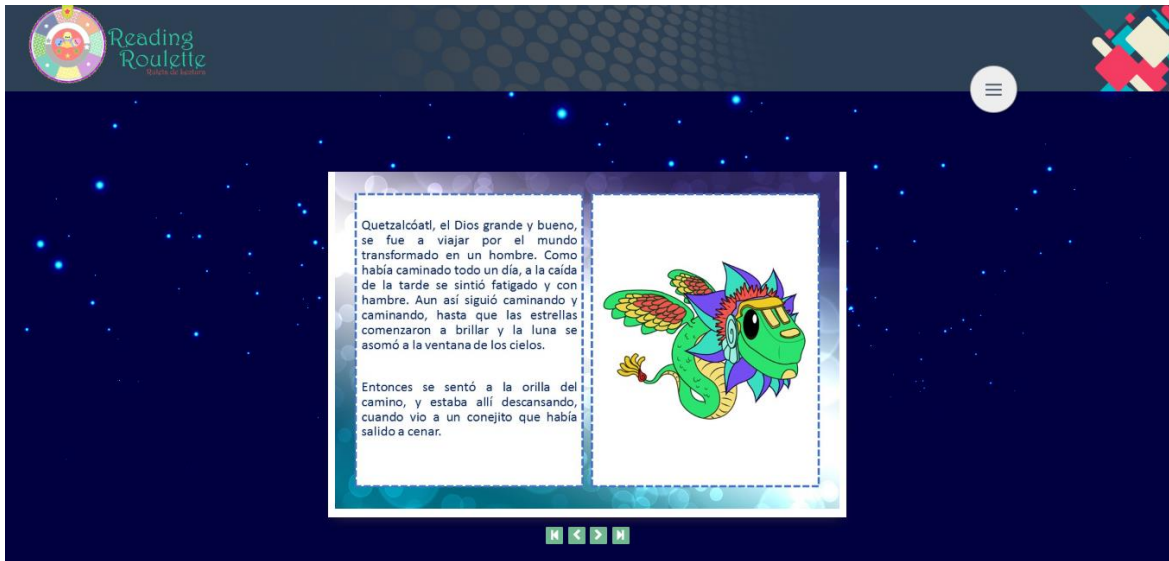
Reading Roulette
Ruleta de lectura

Quetzalcóatl, el Dios grande y bueno, se fue a viajar por el mundo transformado en un hombre. Como había caminado todo un día, a la caída de la tarde se sintió fatigado y con hambre. Aun así siguió caminando y caminando, hasta que las estrellas comenzaron a brillar y la luna se asomó a la ventana de los cielos.

Entonces se sentó a la orilla del camino, y estaba allí descansando, cuando vio a un conejito que había salido a cenar.